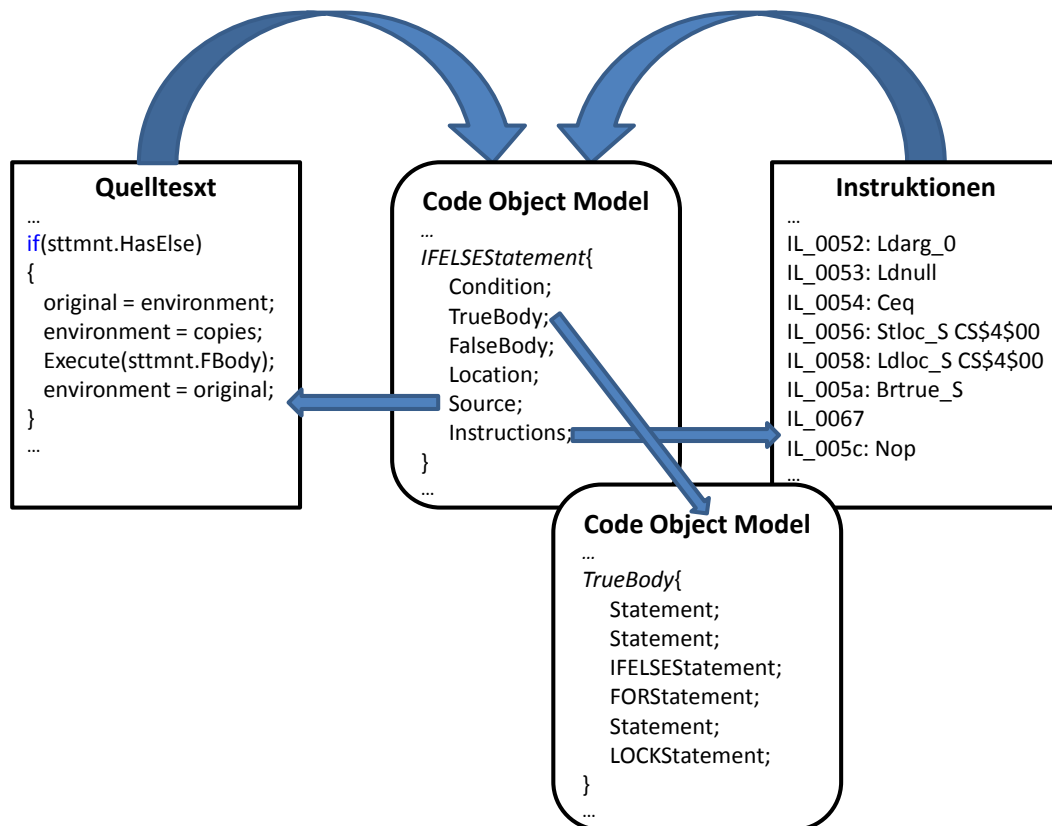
Quelltesxt
…
if(sttmnt.HasElse)
{
original = environment;
environment = copies;
Execute(sttmnt.FBody);
environment = original;
}
…

Code Object Model
…
IFELSEStatement{
Condition;
TrueBody;
FalseBody;
Location;
Source;
Instructions;
}
…

Instruktionen
…
IL_0052: Ldarg_0
IL_0053: Ldnull
IL_0054: Ceq
IL_0056: Stloc_S CS$4$00
IL_0058: Ldloc_S CS$4$00
IL_005a: Brtrue_S
IL_0067
IL_005c: Nop
…

Code Object Model
…
TrueBody{
Statement;
Statement;
IFELSEStatement;
FORStatement;
Statement;
LOCKStatement;
}
…